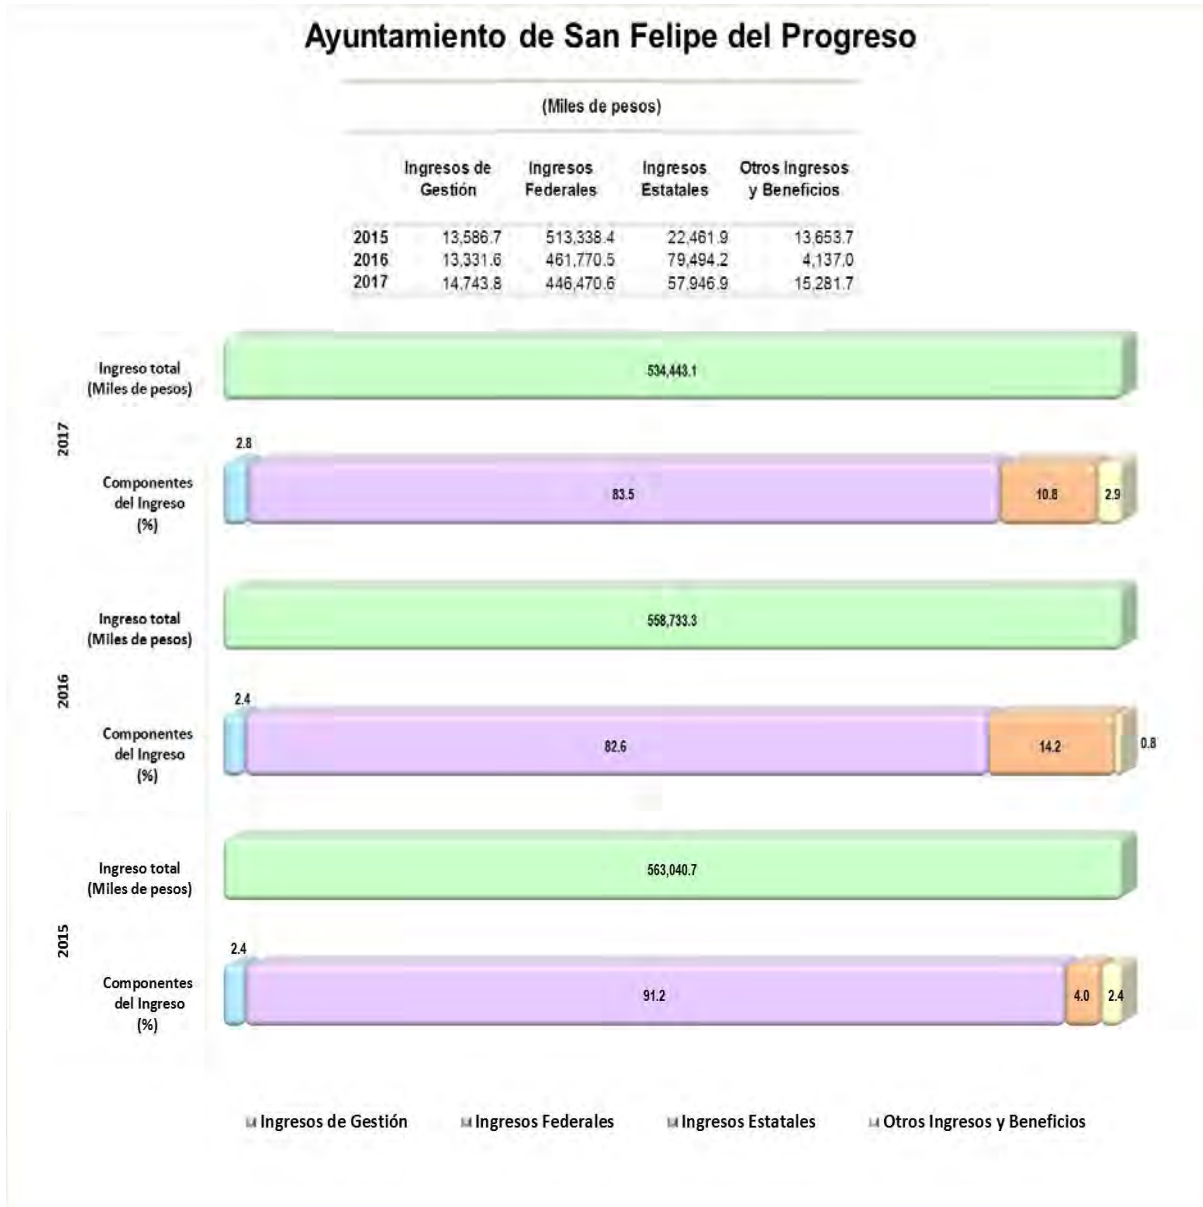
Ayuntamiento de San Felipe del Progreso

(Miles de pesos)

| | Ingresos de Gestión | Ingresos Federales | Ingresos Estatales | Otros Ingresos y Beneficios |
|---|---|---|---|---|
| 2015 | 13,586.7 | 513,338.4 | 22,461.9 | 13,653.7 |
| 2016 | 13,331.6 | 461,770.5 | 79,494.2 | 4,137.0 |
| 2017 | 14,743.8 | 446,470.6 | 57,946.9 | 15,281.7 |

2017

Ingreso total (Miles de pesos)

534,443.1

Componentes del Ingreso (%)

2.8

83.5

10.8

2.9

2016

Ingreso total (Miles de pesos)

558,733.3

Componentes del Ingreso (%)

2.4

82.6

14.2

0.8

2015

Ingreso total (Miles de pesos)

563,040.7

Componentes del Ingreso (%)

2.4

91.2

4.0

2.4

Ingresos de Gestión
Ingresos Federales
Ingresos Estatales
Otros Ingresos y Beneficios